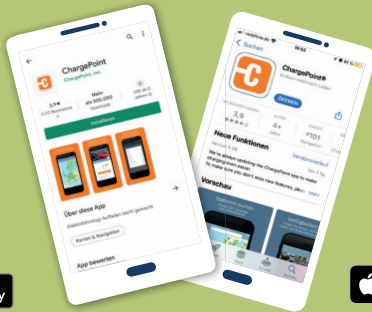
ChargePoint
ChargePoint, Inc.
3,1★
Mehr als 500.000
Downloads
Installieren
Über diese App
Elektrofahrzeug Aufladen leicht gemacht
Karten & Navigation
App bewerten

vodafone.de
Suchen
ChargePoint®
Einfach elektrisch Laden
Öffnen
2,8
4+
#101
Neue Funktionen
Versionsverlauf
We're always updating the ChargePoint app to make charging even easier.
To make sure you don't miss new features, please
mehr
Vorschau